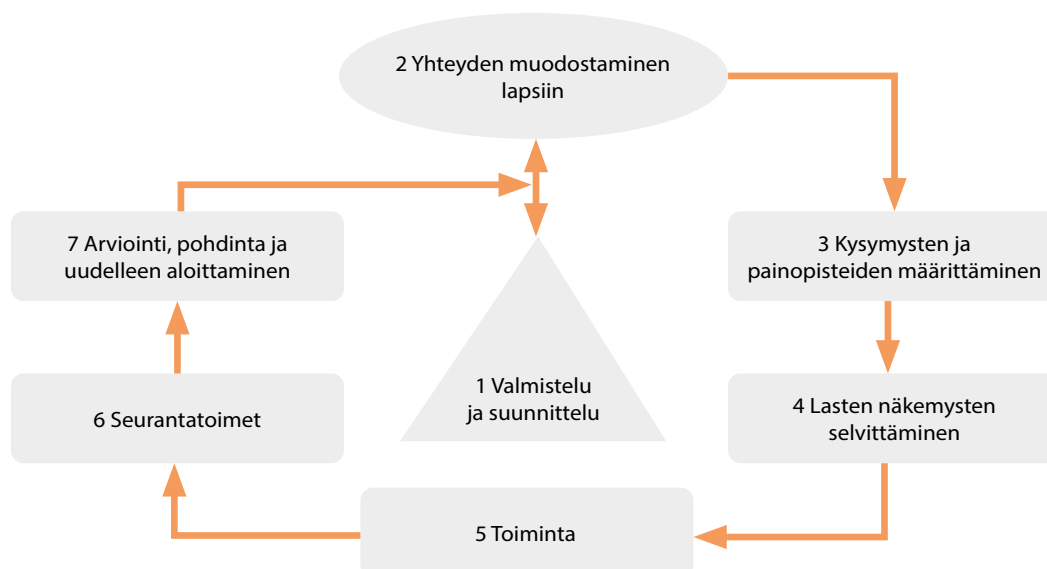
2 Yhteyden muodostaminen lapsiin

3 Kysymysten ja painopisteiden määrittäminen

4 Lasten näkemysten selvittäminen

5 Toiminta

6 Seurantatoimet

7 Arviointi, pohdinta ja uudelleen aloittaminen

1 Valmistelu ja suunnittelu